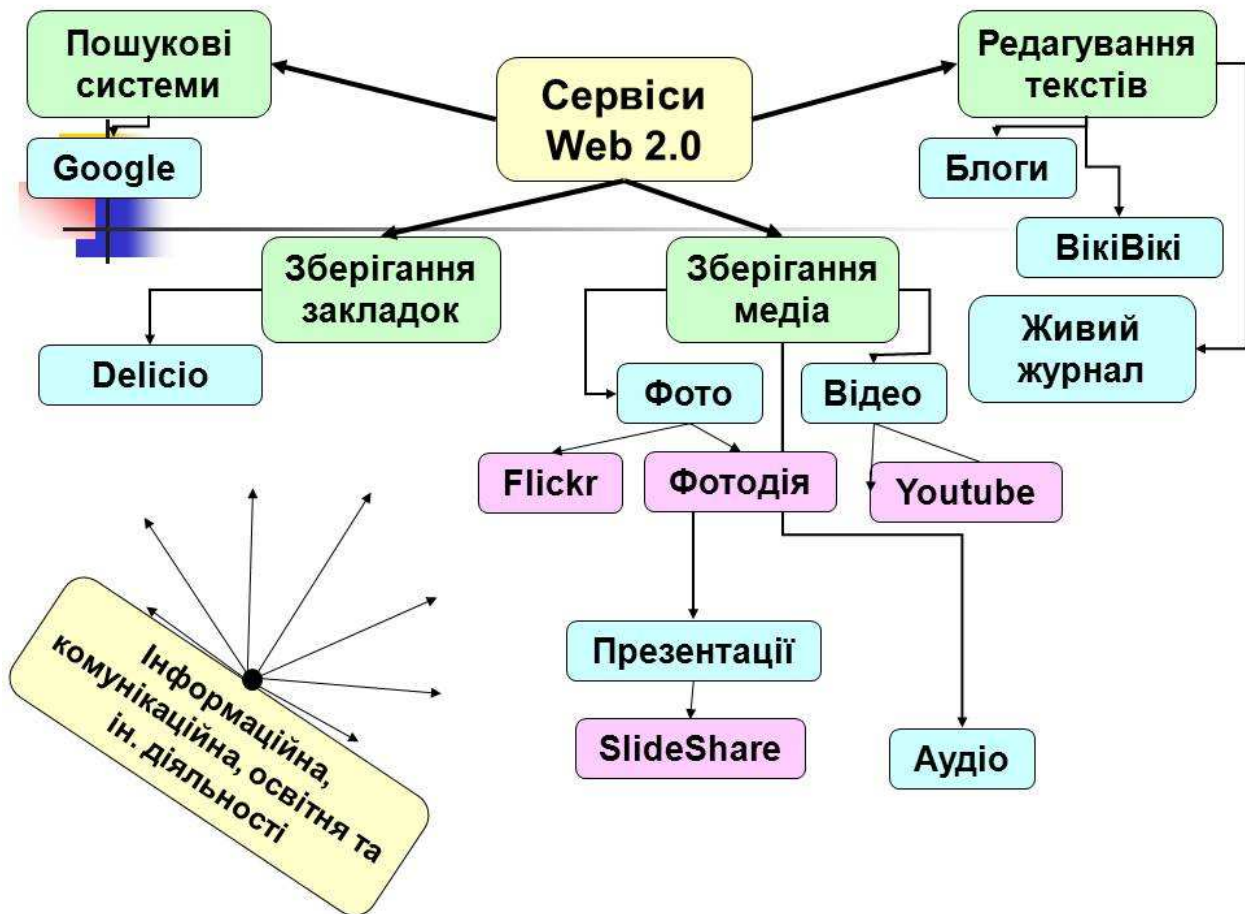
Пошукові системи

Сервіси Web 2.0

Редагування текстів

Google

Блоги

ВікіВікі

Зберігання закладок

Зберігання медіа

Живий журнал

Delicio

Фото

Відео

Flickr

Фотодія

Youtube

Інформаційна, комунікаційна, освітня та ін. діяльності

Презентації

SlideShare

Аудіо